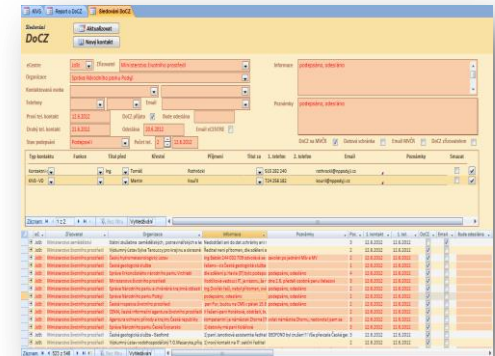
MVG | Report s DoCZ | Sledování DoCZ

Sledování
DoCZ

Aktualizovat
Nový kontakt

eCentre: Jočk | Zřizovatel: Ministerstvo životního prostředí
Organizace: Správa Národního parku Podyjí

Informace: podepsáno, odesláno

Poznámky: podepsáno, odesláno

DoCZ se MVČR | Ostatní smlouva | Email MVČR | DoCZ zkrouáštní

| Typ kontaktu | Funkce | Titul před | Křestní | Příjmení | Titul za | 1. telefon | Email | Poznámky | Smazat |
|---|---|---|---|---|---|---|---|---|---|
| kontaktní | | Ing. | Tomáš | Rothröckl | | 515 282 240 | rothrockl@nppodyji.cz | | |
| MVG-VG | | Ing. | Martin | Koučil | | 724 054 682 | kourr@nppodyji.cz | | |

Záznam: 1 z 2 | Vyhledávání

Záznam: 1 z 522 z 548 | Vyhledávání